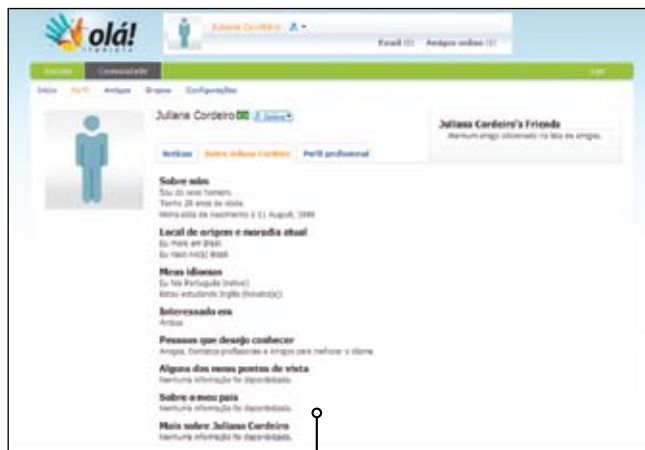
olá!
trabalho

Juliana Cordeiro

Email (0) Amigos online (0)

Comunidade

Início Perfil Amigos Grupos Configurações

Juliana Cordeiro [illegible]

Juliana Cordeiro's Friends
Nenhum amigo adicionado na lista de amigos.

Notícias Sobre Juliana Cordeiro Perfil profissional

Sobre mim
Sou do sexo homem.
Tenho 26 anos de idade.
Minha data de nascimento é 11 August, 1986

Local de origem e moradia atual
Eu moro em Brasil.
Eu nasci no(a) Brasil

Meus idiomas
Eu falo Português (nativo)
Estou estudando Inglês (iniciante)

Interessado em
Ambos

Pessoas que desejo conhecer
Amigos, Contatos profissionais e Amigos para melhorar o idioma

Alguns dos meus pontos de vista
Nenhuma informação foi disponibilizada.

Sobre o meu país
Nenhuma informação foi disponibilizada.

Mais sobre Juliana Cordeiro
Nenhuma informação foi disponibilizada.